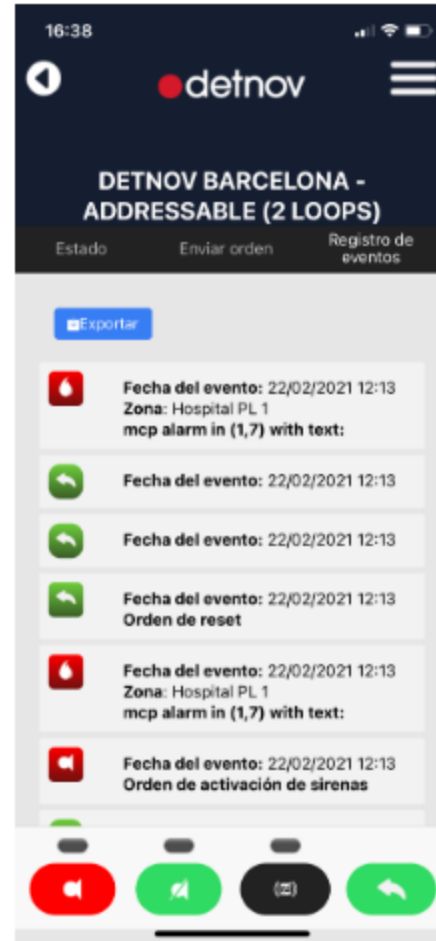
16:38

detnov

DETNOV BARCELONA - ADDRESSABLE (2 LOOPS)

Estado
Enviar orden
Registro de eventos

Exportar

**Fecha del evento:** 22/02/2021 12:13
**Zona**: Hospital PL 1
**mcp alarm in (1,7) with text:**

**Fecha del evento:** 22/02/2021 12:13

**Fecha del evento:** 22/02/2021 12:13

**Fecha del evento:** 22/02/2021 12:13
**Orden de reset**

**Fecha del evento:** 22/02/2021 12:13
**Zona**: Hospital PL 1
**mcp alarm in (1,7) with text:**

**Fecha del evento:** 22/02/2021 12:13
**Orden de activación de sirenas**

(Z)